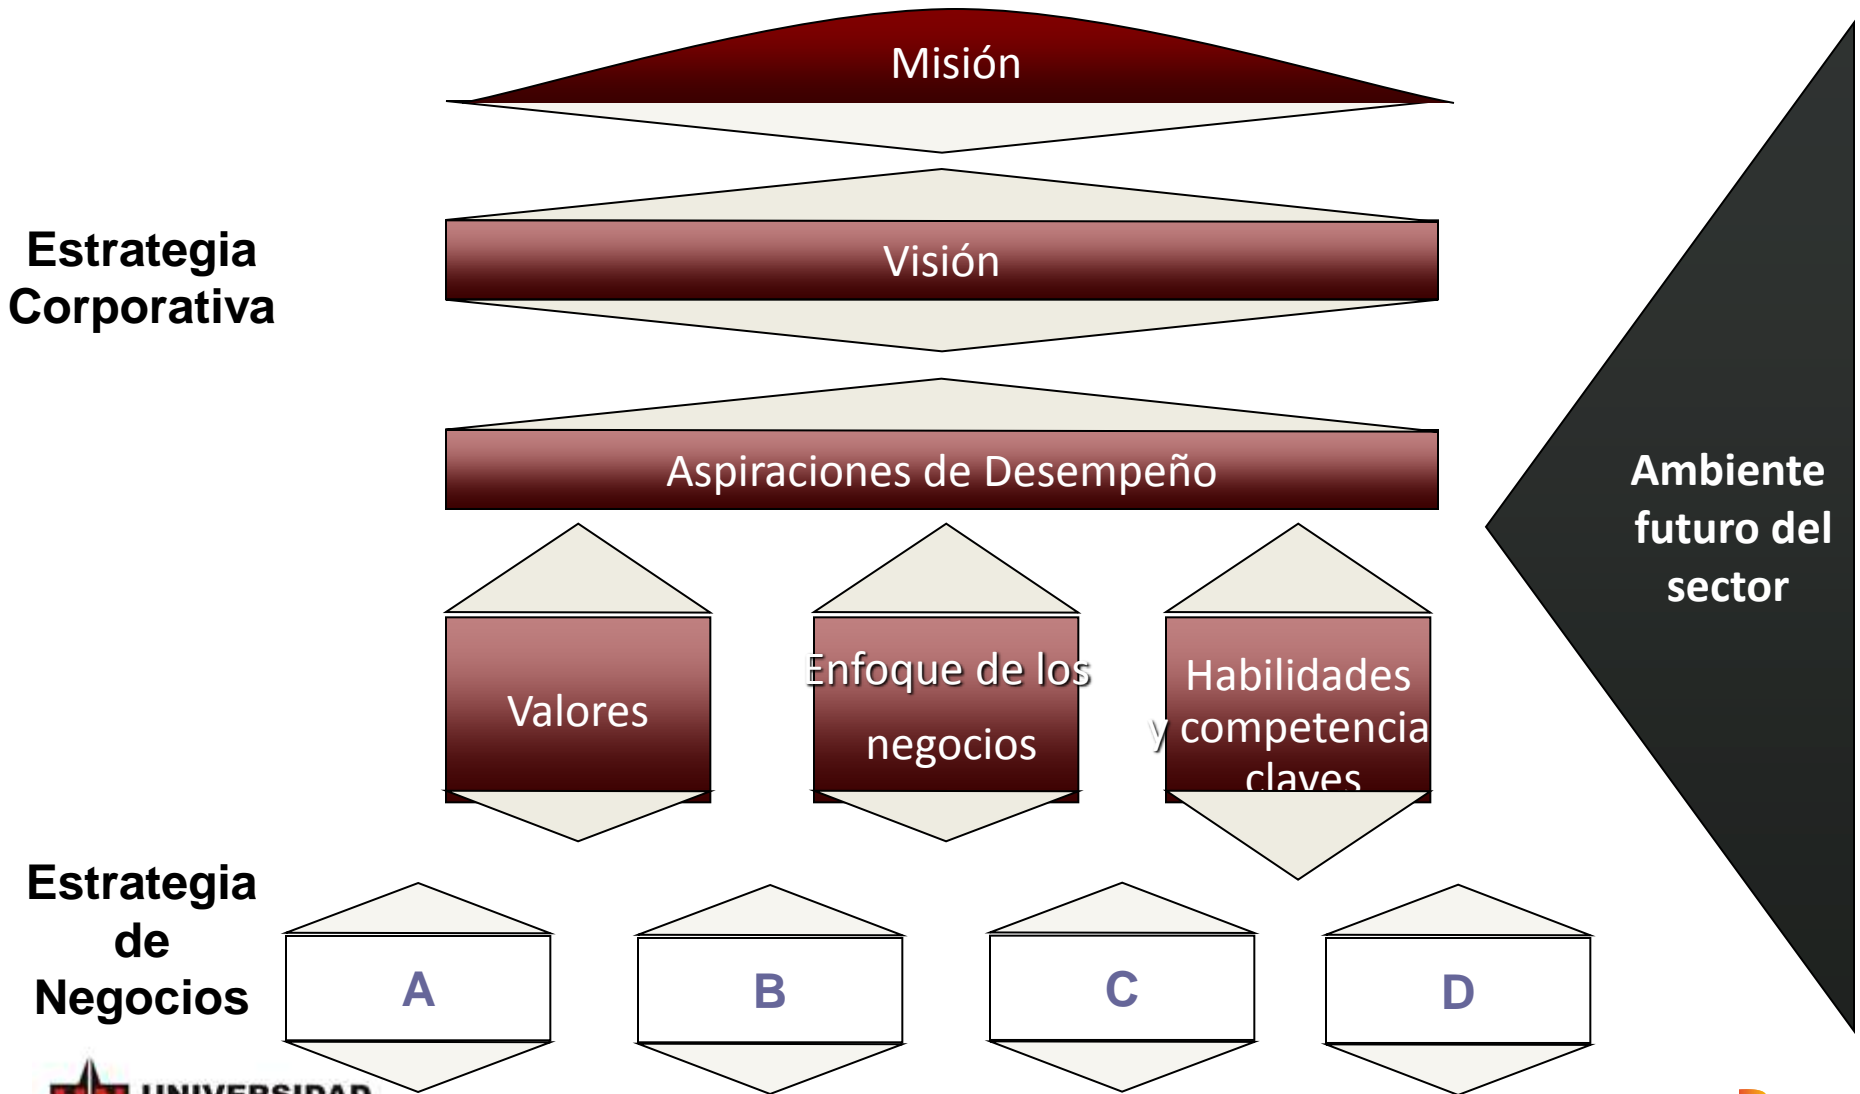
Misión

Estrategia Corporativa

Visión

Aspiraciones de Desempeño

Ambiente futuro del sector

Valores

Enfoque de los negocios

Habilidades y competencia claves

Estrategia de Negocios

A

B

C

D

UNIVERSIDAD